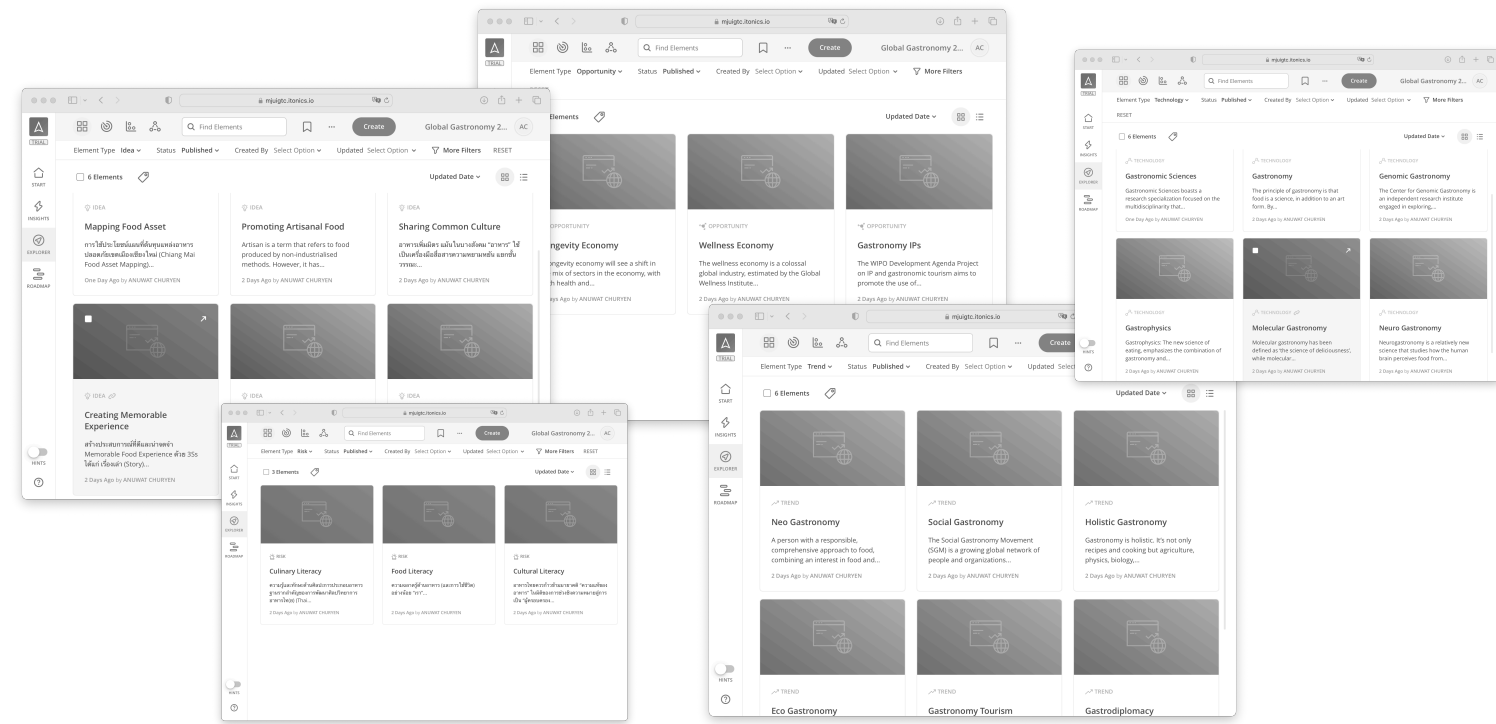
mjuigtc.itonics.io

TRIAL

Find Elements

Create

Global Gastronomy 2... AC

Element Type Opportunity Status Published Created By Select Option Updated Select Option More Filters

Elements

Updated Date

OPPORTUNITY

ngevity Economy

ngevity economy will see a shift in mix of sectors in the economy, with th health and...

ys Ago by ANUWAT CHURYEN

OPPORTUNITY

Wellness Economy

The wellness economy is a colossal global industry, estimated by the Global Wellness Institute...

2 Days Ago by ANUWAT CHURYEN

OPPORTUNITY

Gastronomy IPs

The WIPO Development Agenda Project on IP and gastronomic tourism aims to promote the use of...

2 Days Ago by ANUWAT CHURYEN

mjuigtc.itonics.io

TRIAL

Find Elements

Create

Global Gastronomy 2... AC

START

INSIGHTS

EXPLORER

ROADMAP

Element Type Idea Status Published Created By Select Option Updated Select Option More Filters RESET

6 Elements

Updated Date

IDEA

Mapping Food Asset

การใช้ประโยชน์แผนที่ต้นทุนแหล่งอาหารปลอดภัยเขตเมืองเชียงใหม่ (Chiang Mai Food Asset Mapping)...

One Day Ago by ANUWAT CHURYEN

IDEA

Promoting Artisanal Food

Artisan is a term that refers to food produced by non-industrialised methods. However, it has...

2 Days Ago by ANUWAT CHURYEN

IDEA

Sharing Common Culture

อาหารเพิ่มมิตร ผสมในบางสังคม "อาหาร" ใช้เป็นเครื่องมือเชื่อมสานความหลากหลาย แยกชั้นวรรณะ...

2 Days Ago by ANUWAT CHURYEN

IDEA

Creating Memorable Experience

สร้างประสบการณ์ที่ดีและน่าจดจำ Memorable Food Experience ด้วย 3Ss ได้แก่ เรื่องเล่า (Story)...

2 Days Ago by ANUWAT CHURYEN

IDEA

IDEA

HINTS

mjuigtc.itonics.io

TRIAL

Find Elements

Create

Global Gastronomy 2... AC

START

INSIGHTS

EXPLORER

ROADMAP

Element Type Risk Status Published Created By Select Option Updated Select Option More Filters RESET

3 Elements

Updated Date

RISK

Culinary Literacy

ความรู้และทักษะด้านศิลปะการประกอบอาหาร ฐานรากสำคัญของการพัฒนาศักยภาพการอาหารไทย (Thai...

2 Days Ago by ANUWAT CHURYEN

RISK

Food Literacy

ความฉลาดรู้ด้านอาหาร (และการใช้ชีวิต) อย่างยั่งยืน "การ"...

2 Days Ago by ANUWAT CHURYEN

RISK

Cultural Literacy

อาหารไทยตระการตำแห่งความหลากหลาย "ความเหมือนอาหาร" ไม่มีข้อมูลสะท้อนตัวตนของผู้คน...

2 Days Ago by ANUWAT CHURYEN

HINTS

mjuigtc.itonics.io

TRIAL

Find Elements

Create

Global Gastronomy 2... AC

START

INSIGHTS

EXPLORER

ROADMAP

Element Type Technology Status Published Created By Select Option Updated Select Option More Filters

RESET

6 Elements

Updated Date

TECHNOLOGY

Gastronomic Sciences

Gastronomic Sciences boasts a research specialization focused on the multidisciplinarity that...

One Day Ago by ANUWAT CHURYEN

TECHNOLOGY

Gastronomy

The principle of gastronomy is that food is a science, in addition to an art form. By...

2 Days Ago by ANUWAT CHURYEN

TECHNOLOGY

Genomic Gastronomy

The Center for Genomic Gastronomy is an independent research institute engaged in exploring...

2 Days Ago by ANUWAT CHURYEN

TECHNOLOGY

Gastrophysics

Gastrophysics: The new science of eating, emphasizes the combination of gastronomy and...

2 Days Ago by ANUWAT CHURYEN

TECHNOLOGY

Molecular Gastronomy

Molecular gastronomy has been defined as 'the science of deliciousness', while molecular...

2 Days Ago by ANUWAT CHURYEN

TECHNOLOGY

Neuro Gastronomy

Neurogastronomy is a relatively new science that studies how the human brain perceives food from...

2 Days Ago by ANUWAT CHURYEN

HINTS

mjuigtc.itonics.io

TRIAL

Find Elements

Create

START

INSIGHTS

EXPLORER

ROADMAP

Element Type Trend Status Published Created By Select Option Updated Selec

6 Elements

Updated Date

TREND

Neo Gastronomy

A person with a responsible, comprehensive approach to food, combining an interest in food and...

2 Days Ago by ANUWAT CHURYEN

TREND

Social Gastronomy

The Social Gastronomy Movement (SGM) is a growing global network of people and organizations...

2 Days Ago by ANUWAT CHURYEN

TREND

Holistic Gastronomy

Gastronomy is holistic. It's not only recipes and cooking but agriculture, physics, biology,...

2 Days Ago by ANUWAT CHURYEN

TREND

Eco Gastronomy

TREND

Gastronomy Tourism

TREND

Gastrodiplomacy

HINTS